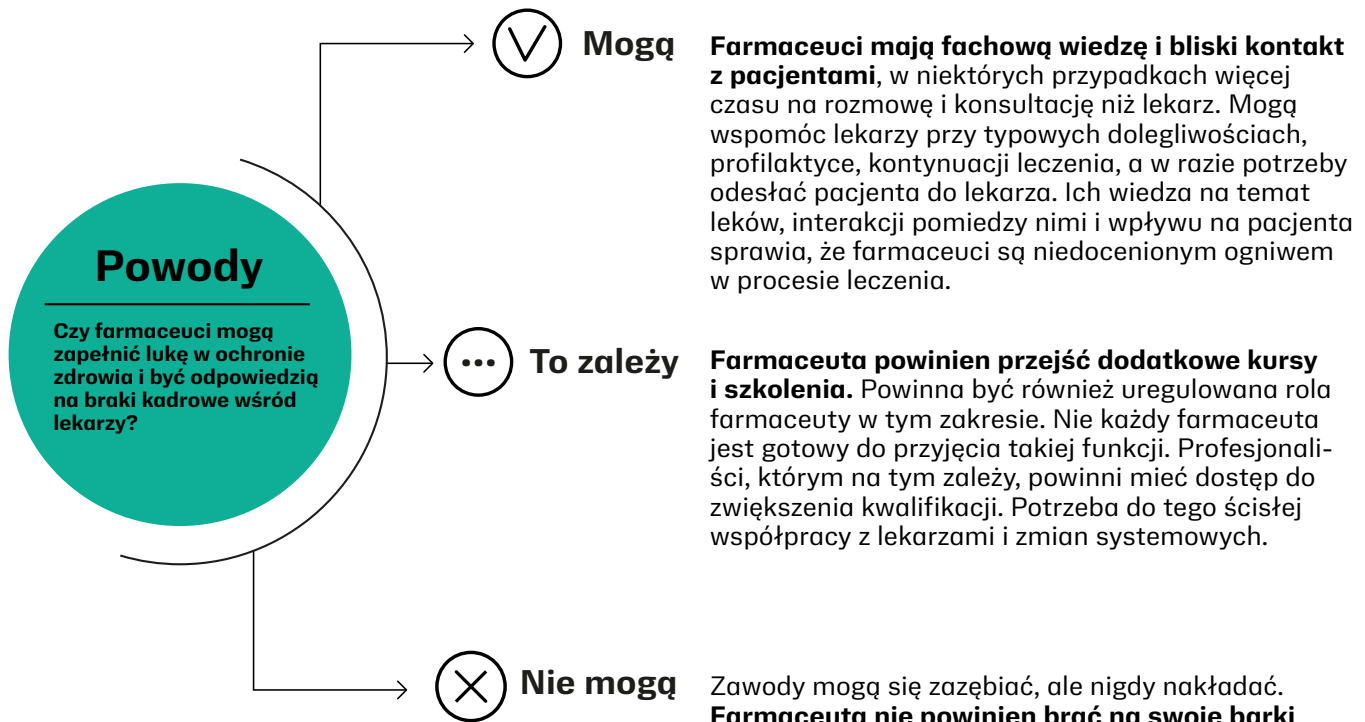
Powody

Czy farmaceuci mogą zapełnić lukę w ochronie zdrowia i być odpowiedzią na braki kadrowe wśród lekarzy?

Mogą

**Farmaceuci mają fachową wiedzę i bliski kontakt z pacjentami**, w niektórych przypadkach więcej czasu na rozmowę i konsultację niż lekarz. Mogą wspomóc lekarzy przy typowych dolegliwościach, profilaktyce, kontynuacji leczenia, a w razie potrzeby odesłać pacjenta do lekarza. Ich wiedza na temat leków, interakcji pomiedzy nimi i wpływu na pacjenta sprawia, że farmaceuci są niedocenionym ogniwem w procesie leczenia.

To zależy

**Farmaceuta powinien przejść dodatkowe kursy i szkolenia.** Powinna być również uregulowana rola farmaceuty w tym zakresie. Nie każdy farmaceuta jest gotowy do przyjęcia takiej funkcji. Profesjonaliści, którym na tym zależy, powinni mieć dostęp do zwiększenia kwalifikacji. Potrzeba do tego ścisłej współpracy z lekarzami i zmian systemowych.

Nie mogą

Zawody mogą się zazębiać, ale nigdy nakładać. **Farmaceuta nie powinien brać na swoje barki** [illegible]